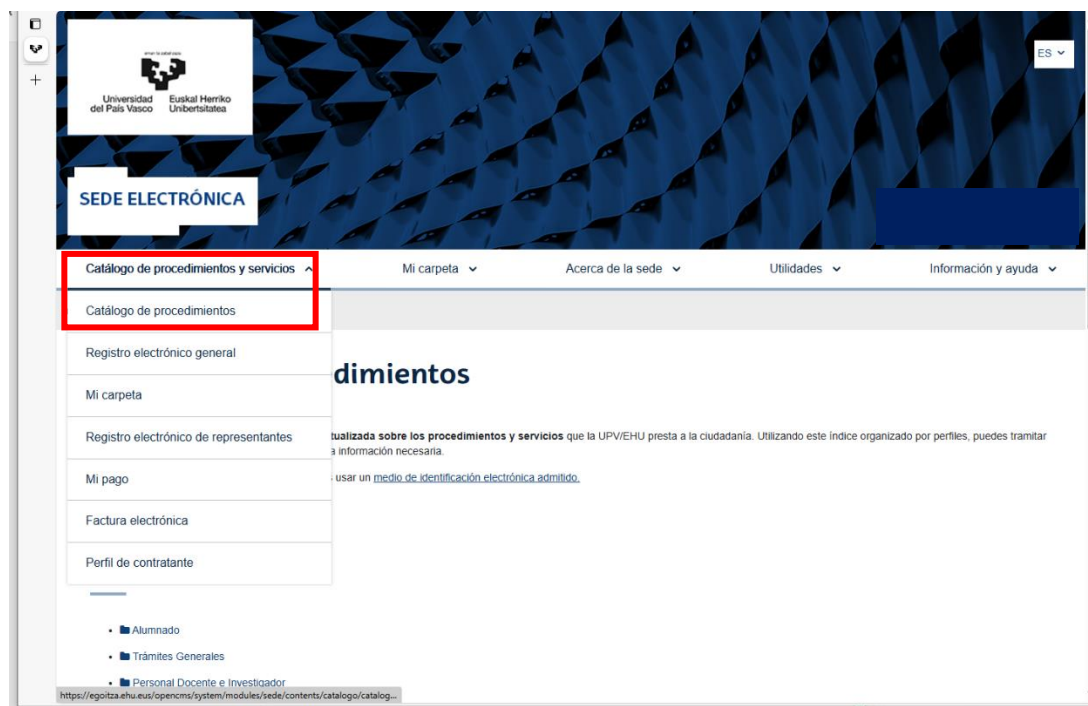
eman ta zabal zazu

Universidad del País Vasco
Euskal Herriko Unibertsitatea

ES

SEDE ELECTRÓNICA

Catálogo de procedimientos y servicios
Mi carpeta
Acerca de la sede
Utilidades
Información y ayuda

Catálogo de procedimientos
Registro electrónico general
Mi carpeta
Registro electrónico de representantes
Mi pago
Factura electrónica
Perfil de contratante

dimientos

tualizada sobre los procedimientos y servicios que la UPV/EHU presta a la ciudadanía. Utilizando este índice organizado por perfiles, puedes tramitar a información necesaria.

s usar un medio de identificación electrónica admitido.

Alumnado
Trámites Generales
Personal Docente e Investigador

https://egoitza.ehu.eus/opencms/system/modules/sede/contents/catalogo/catalog...